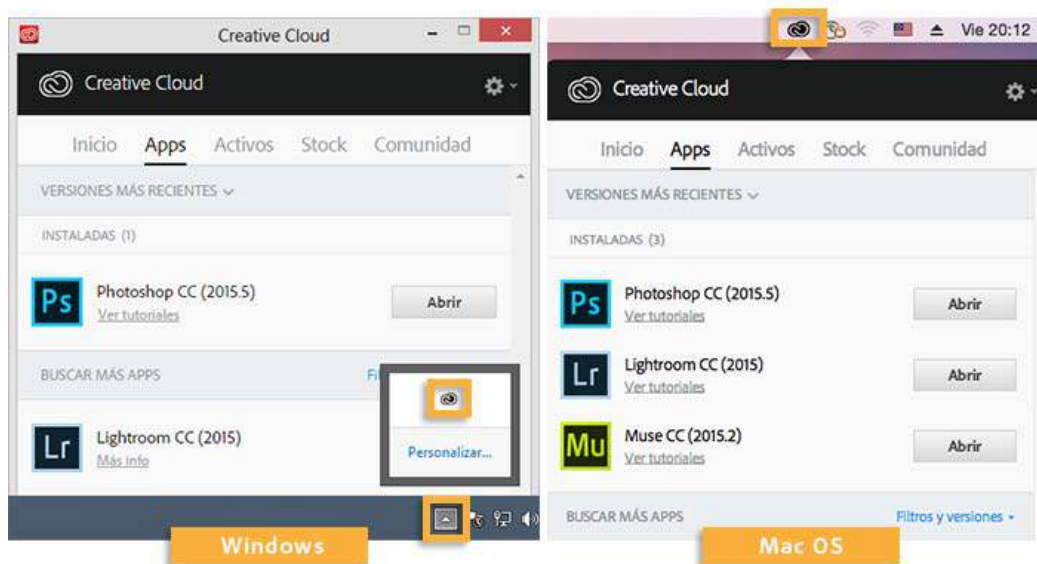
Creative Cloud

Creative Cloud

Inicio Apps Activos Stock Comunidad

VERSIONES MÁS RECIENTES

INSTALADAS (1)

Ps Photoshop CC (2015.5)
Ver tutoriales
Abrir

BUSCAR MÁS APPS
Fi

Personalizar...

Lr Lightroom CC (2015)
Más info

Windows

Vie 20:12

Creative Cloud

Inicio Apps Activos Stock Comunidad

VERSIONES MÁS RECIENTES

INSTALADAS (3)

Ps Photoshop CC (2015.5)
Ver tutoriales
Abrir

Lr Lightroom CC (2015)
Ver tutoriales
Abrir

Mu Muse CC (2015.2)
Ver tutoriales
Abrir

BUSCAR MÁS APPS
Filtros y versiones

Mac OS